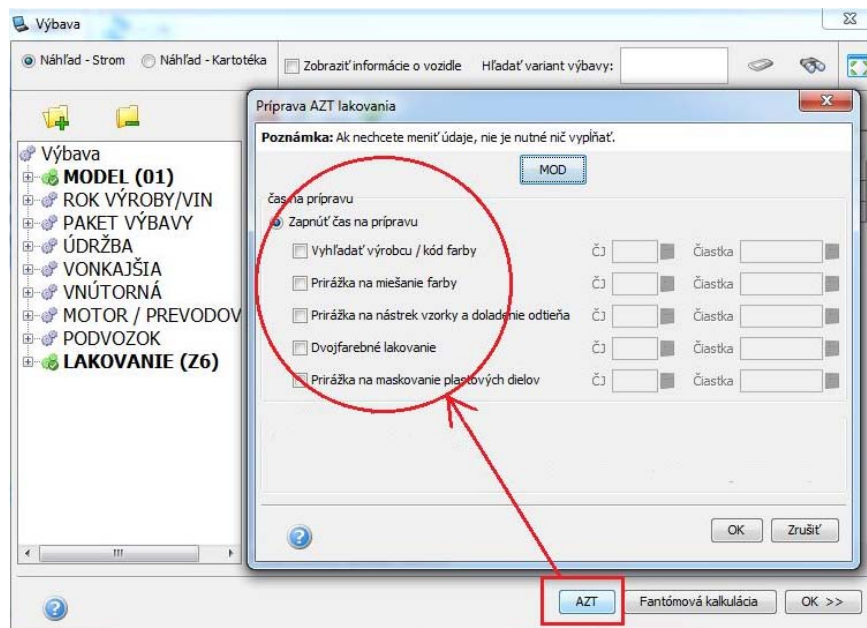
Výbava

Náhľad - Strom Náhľad - Kartotéka Zobraziť informácie o vozidle Hľadať variant výbavy:

Výbava
MODEL (01)
ROK VÝROBY/VIN
PAKET VÝBAVY
ÚDRŽBA
VONKAJŠIA
VNÚTORNÁ
MOTOR / PREVODOV
PODVOZOK
LAKOVANIE (Z6)

Príprava AZT lakovania

Poznámka: Ak nechcete meniť údaje, nie je nutné nič vyplňať.

MOD

Čas na prípravu
Zapnúť čas na prípravu

| | | |
|---|---|---|
| Vyhľadať výrobcu / kód farby | ČJ | Čiastka |
| Prirážka na miešanie farby | ČJ | Čiastka |
| Prirážka na nástrek vzorky a doladenie odtieňa | ČJ | Čiastka |
| Dvojfarebné lakovanie | ČJ | Čiastka |
| Prirážka na maskovanie plastových dielov | ČJ | Čiastka |

OK Zrušiť

AZT Fantómová kalkulácia OK >>